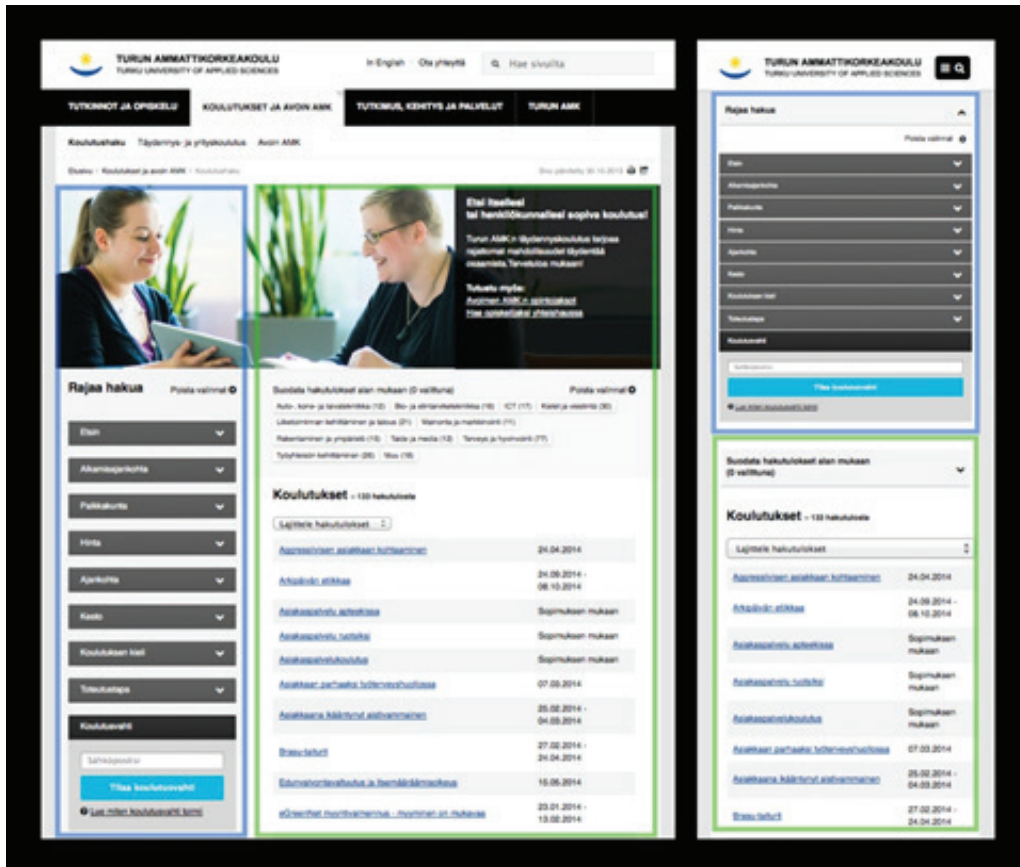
TURUN AMMATTIKORKEAKOULU
TURKU UNIVERSITY OF APPLIED SCIENCES

In English · Ota yhteyttä · Hae sivuilta

TUTKINNOT JA OPISKELU · KOULUTUKSET JA AVOIN AMK · TUTKIMUS, KEHITYS JA PALVELUT · TURUN AMK

Koulutushaku · Täydennys- ja yrityskoulutus · Avoin AMK

Etusivu › Koulutukset ja avoin AMK › Koulutushaku

Sivu päivitetty 30.10.2014

Etsi itsellesi tai henkilökunnallesi sopiva koulutus!

Turun AMK:n täydennyskoulutus tarjoaa rajattomat mahdollisuudet täydentää osaamista. Tarvelotse mukaan!

Tutustu myös:
Avoimen AMK:n opintotarjonta
Hae opiskelijaksi yhteishaussa

Rajaa hakua · Poista valinnat

Etsin
Alkamisajankohta
Paikkakunta
Hinta
Ajankohta
Kesto
Koulutuksen kieli
Toteutustapa
Koulutusvahti
Sähköpostiosoite
Tilaa koulutusvahti
Lue miten koulutusvahti toimii

Suodata hakutulokset alan mukaan (0 valittuna) · Poista valinnat
Auto-, kone- ja laivatekniikka (12) · Bio- ja elintarviketekniikka (16) · ICT (17) · Kielet ja viestintä (30) · Liiketoiminnan kehittäminen ja talous (21) · Markkinointi ja markkinointi (11) · Rakentaminen ja ympäristö (15) · Taide ja media (12) · Terveys ja hyvinvointi (77) · Työyhteisön kehittäminen (26) · Muu (16)

Koulutukset – 133 hakutulosta

Lajittele hakutulokset

| | |
|---|---|
| Aggressiivisen asiakkaan kohtaaminen | 24.04.2014 |
| Arkipäivän etiikkaa | 24.09.2014 - 08.10.2014 |
| Asiakaspalvelu apteekissa | Sopimuksen mukaan |
| Asiakaspalvelu ruotsiksi | Sopimuksen mukaan |
| Asiakaspalvelukoulutus | Sopimuksen mukaan |
| Asiakkaan parhaaksi työterveyshuollossa | 07.03.2014 |
| Asiakkaana kääntynyt aistivammainen | 25.02.2014 - 04.03.2014 |
| Brasu-tallut | 27.02.2014 - 24.04.2014 |
| Eduvaikuttavuus ja itsenäinen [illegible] | 10.06.2014 |
| eGreenNet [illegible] | 23.01.2014 - 13.02.2014 |

TURUN AMMATTIKORKEAKOULU
TURKU UNIVERSITY OF APPLIED SCIENCES

Rajaa hakua
Poista valinnat
Etsin
Alkamisajankohta
Paikkakunta
Hinta
Ajankohta
Kesto
Koulutuksen kieli
Toteutustapa
Koulutusvahti
Sähköpostiosoite
Tilaa koulutusvahti
Lue miten koulutusvahti toimii

Suodata hakutulokset alan mukaan (0 valittuna)

Koulutukset – 133 hakutulosta

Lajittele hakutulokset

| | |
|---|---|
| Aggressiivisen asiakkaan kohtaaminen | 24.04.2014 |
| Arkipäivän etiikkaa | 24.09.2014 - 08.10.2014 |
| Asiakaspalvelu apteekissa | Sopimuksen mukaan |
| Asiakaspalvelu ruotsiksi | Sopimuksen mukaan |
| Asiakaspalvelukoulutus | Sopimuksen mukaan |
| Asiakkaan parhaaksi työterveyshuollossa | 07.03.2014 |
| Asiakkaana kääntynyt aistivammainen | 25.02.2014 - 04.03.2014 |
| Brasu-tallut | 27.02.2014 - 24.04.2014 |